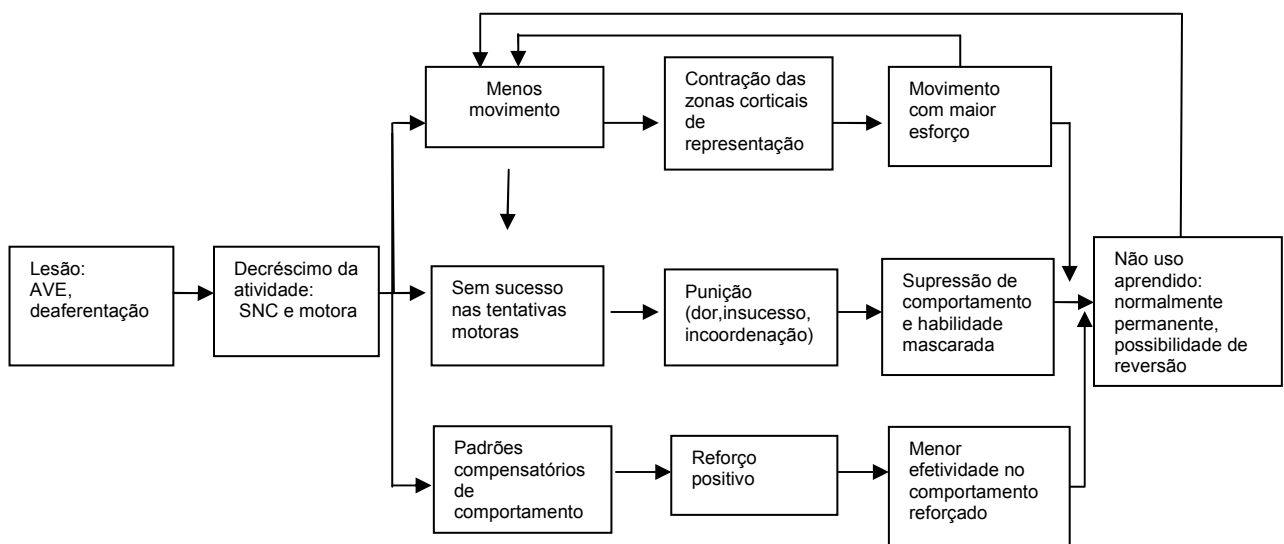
Lesão: AVE, deaferentação

Decréscimo da atividade: SNC e motora

Menos movimento

Contração das zonas corticais de representação

Movimento com maior esforço

Sem sucesso nas tentativas motoras

Punição (dor,insucesso, incoordenação)

Supressão de comportamento e habilidade mascarada

Não uso aprendido: normalmente permanente, possibilidade de reversão

Padrões compensatórios de comportamento

Reforço positivo

Menor efetividade no comportamento reforçado